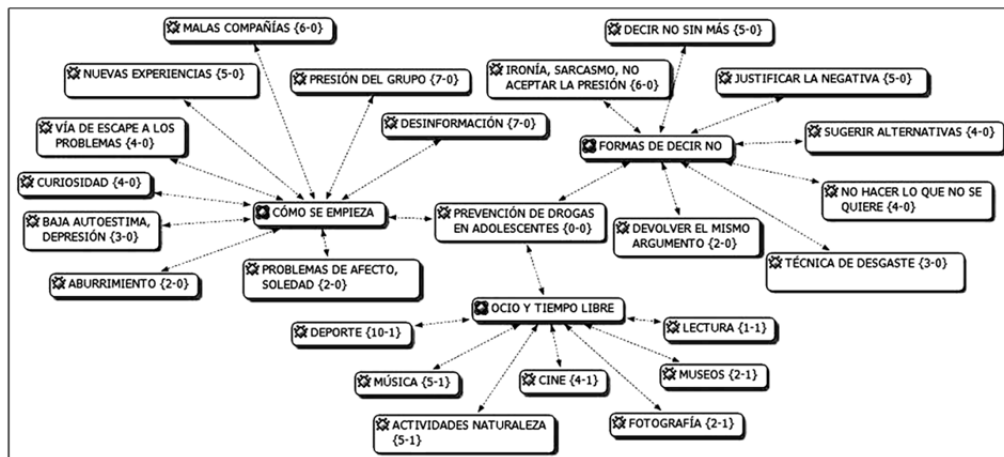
MALAS COMPAÑÍAS {6-0}

NUEVAS EXPERIENCIAS {5-0}

PRESIÓN DEL GRUPO {7-0}

VÍA DE ESCAPE A LOS PROBLEMAS {4-0}

DESINFORMACIÓN {7-0}

CURIOSIDAD {4-0}

BAJA AUTOESTIMA, DEPRESIÓN {3-0}

CÓMO SE EMPIEZA

ABURRIMIENTO {2-0}

PROBLEMAS DE AFECTO, SOLEDAD {2-0}

DECIR NO SIN MÁS {5-0}

IRONÍA, SARCASMO, NO ACEPTAR LA PRESIÓN {6-0}

JUSTIFICAR LA NEGATIVA {5-0}

FORMAS DE DECIR NO

SUGERIR ALTERNATIVAS {4-0}

NO HACER LO QUE NO SE QUIERE {4-0}

PREVENCIÓN DE DROGAS EN ADOLESCENTES {0-0}

DEVOLVER EL MISMO ARGUMENTO {2-0}

TÉCNICA DE DESGASTE {3-0}

OCIO Y TIEMPO LIBRE

DEPORTE {10-1}

LECTURA {1-1}

MÚSICA {5-1}

CINE {4-1}

MUSEOS {2-1}

ACTIVIDADES NATURALEZA {5-1}

FOTOGRAFÍA {2-1}